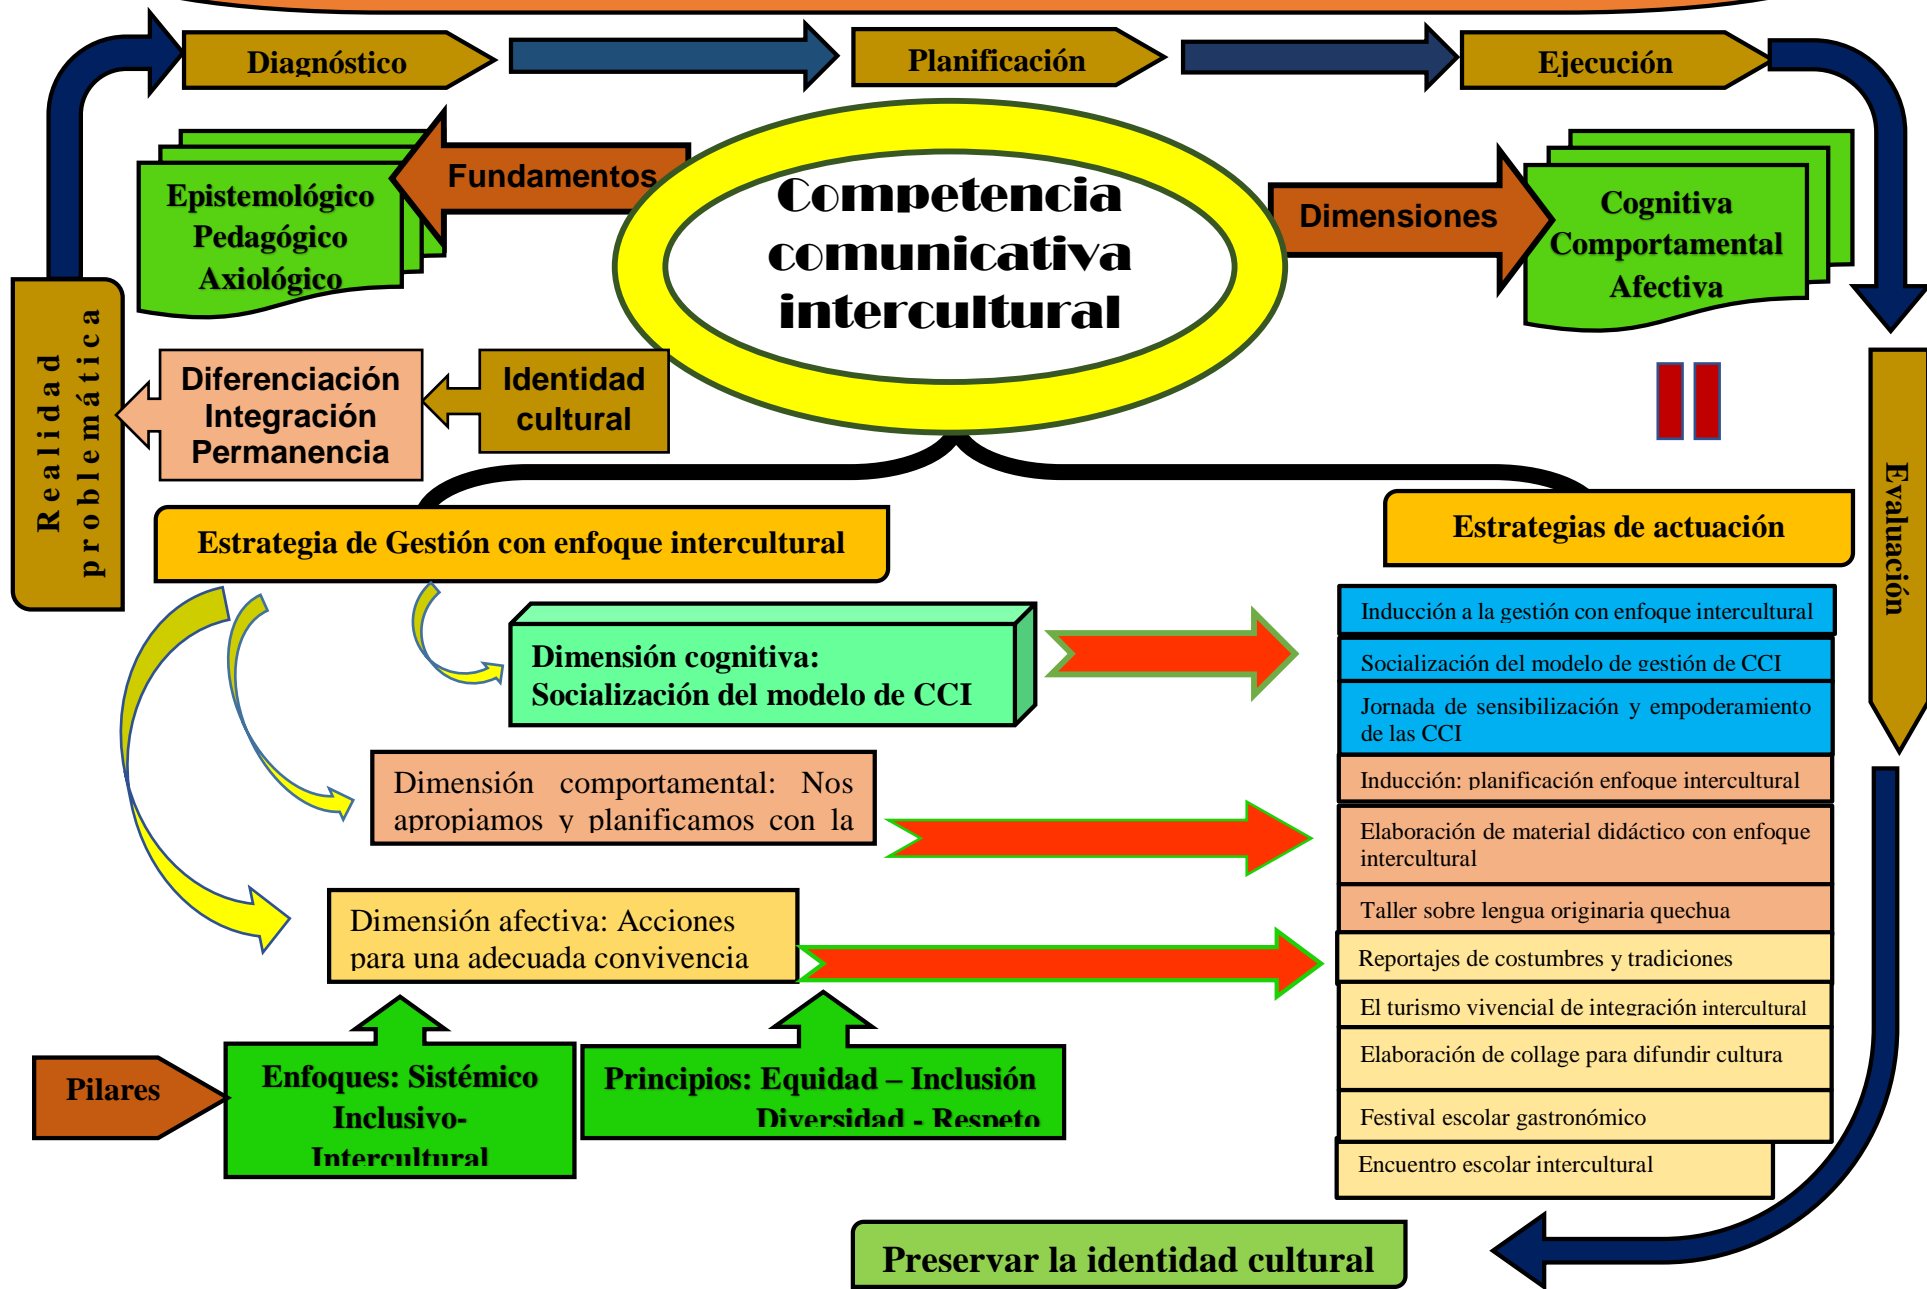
Diagnóstico

Planificación

Ejecución

Realidad problemática

Fundamentos

Epistemológico
Pedagógico
Axiológico

Competencia comunicativa intercultural

Dimensiones

Cognitiva
Comportamental
Afectiva

Diferenciación
Integración
Permanencia

Identidad cultural

Evaluación

Estrategia de Gestión con enfoque intercultural

Estrategias de actuación

Dimensión cognitiva: Socialización del modelo de CCI

Dimensión comportamental: Nos apropiamos y planificamos con la

Dimensión afectiva: Acciones para una adecuada convivencia

Inducción a la gestión con enfoque intercultural

Socialización del modelo de gestión de CCI

Jornada de sensibilización y empoderamiento de las CCI

Inducción: planificación enfoque intercultural

Elaboración de material didáctico con enfoque intercultural

Taller sobre lengua originaria quechua

Reportajes de costumbres y tradiciones

El turismo vivencial de integración intercultural

Elaboración de collage para difundir cultura

Festival escolar gastronómico

Encuentro escolar intercultural

Pilares

Enfoques: Sistémico Inclusivo-Intercultural

Principios: Equidad – Inclusión Diversidad - Respeto

Preservar la identidad cultural